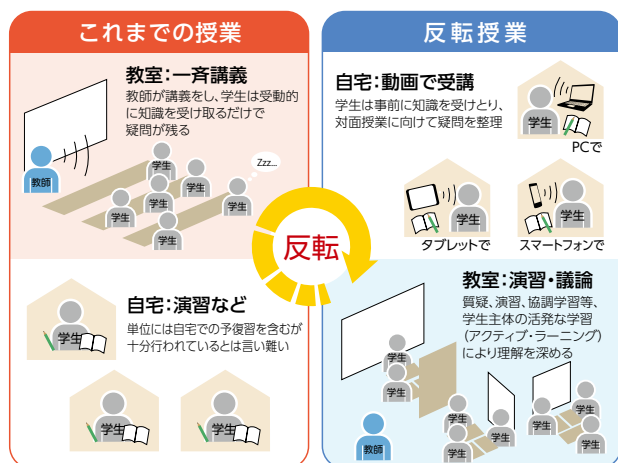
これまでの授業

教室：一斉講義
教師が講義をし、学生は受動的に知識を受け取るだけで疑問が残る

教師
学生
学生
学生
学生
学生
学生
学生
学生
Zzz...

自宅：演習など
単位には自宅での予復習を含むが十分行われているとは言い難い

学生
学生
学生

反転授業

自宅：動画で受講
学生は事前に知識を受けとり、対面授業に向けて疑問を整理

学生
PCで
学生
タブレットで
学生
スマートフォンで

反転

教室：演習・議論
質疑、演習、協調学習等、学生主体の活発な学習（アクティブ・ラーニング）により理解を深める

学生
学生
学生
学生
学生
学生
学生
学生
学生
教師